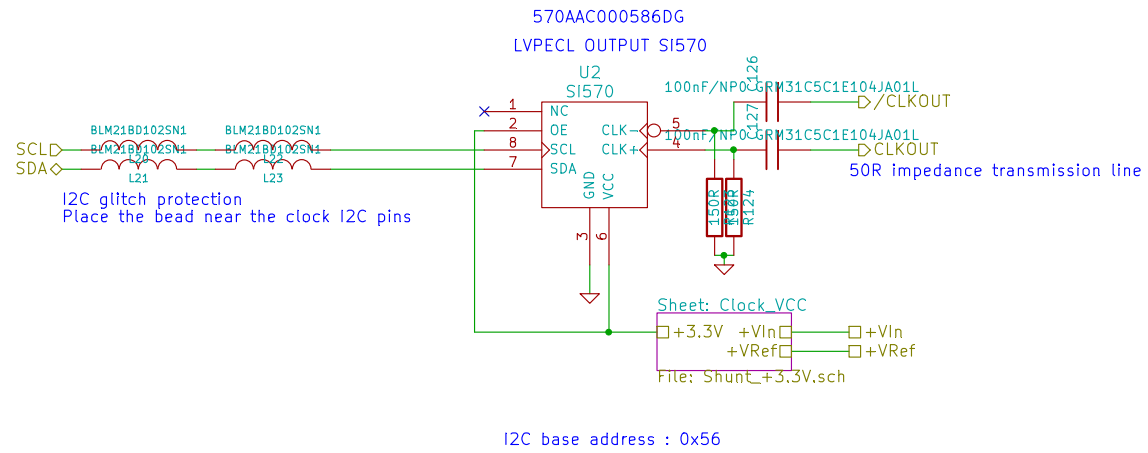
570AAC000586DG

LVPECL OUTPUT SI570

U2
SI570

1 NC
2 OE
8 SCL
7 SDA
CLK- 5
CLK+ 4
3 GND
6 VCC

100nF/NP0 GRM31C5C1E104JA01L
C126
/CLKOUT
100nF/NP0 GRM31C5C1E104JA01L
C127
CLKOUT

50R impedance transmission line

150R
R?
150R
R124

SCL
SDA
BLM21BD102SN1
L20
L21
BLM21BD102SN1
L22
L23
BLM21BD102SN1
BLM21BD102SN1

I2C glitch protection
Place the bead near the clock I2C pins

Sheet: Clock_VCC
+3.3V
+VIn
+VRef
File: Shunt_+3.3V.sch
+VIn
+VRef

I2C base address : 0x56